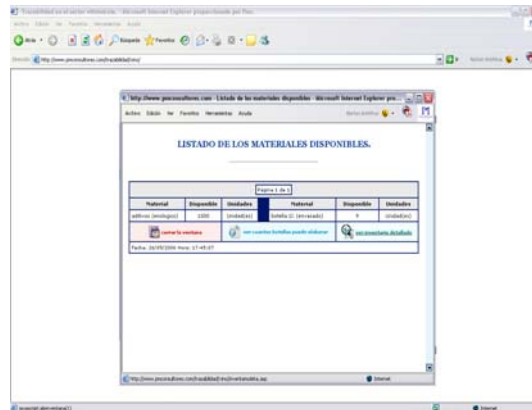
Trazabilidad en el sector vitivinícola - Microsoft Internet Explorer proporcionado por Pwc
Archivo Edición Ver Favoritos Herramientas Ayuda
Atrás Búsqueda Favoritos
Dirección http://www.pmconsultores.com/trazabilidad/vino/
http://www.pmconsultores.com - Listado de los materiales disponibles - Microsoft Internet Explorer pro...
Archivo Edición Ver Favoritos Herramientas Ayuda
LISTADO DE LOS MATERIALES DISPONIBLES.
Pagina 1 de 1

| Material | Disponible | Unidades | | Material | Disponible | Unidades |
|---|---|---|---|---|---|---|
| aditivos (ecologico) | 1000 | Unidad(es) | | botella (C (envasado) | 9 | Unidad(es) |

cerrar/la ventana
ver cuantas botellas puedo elaborar
ver inventario detallado
Fecha: 26/05/2006 Hora: 17:45:07
http://www.pmconsultores.com/trazabilidad/vino/inventario.asp
Internet
Internet